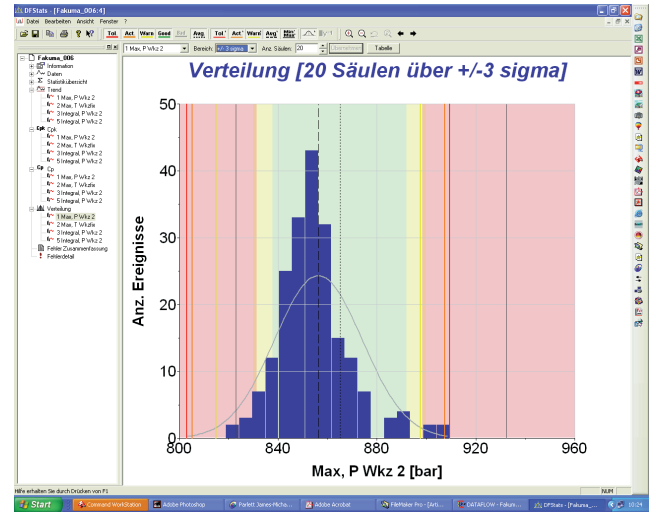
DFStats - [Fakuma_006:4]

Datei Bearbeiten Ansicht Fenster ?

Tol Act Warn Good Ref Avg Act Warn Avg

1 Max, P Wkz 2 Bereich: +/- 3 sigma Anz. Säulen: 20 Tabelle

Fakuma_006
Information
Daten
Statistikübersicht
Trend
1 Max, P Wkz 2
2 Max, T Wkzfe
3 Integral, P Wkz 2
5 Integral, P Wkz 2
Cpk
1 Max, P Wkz 2
2 Max, T Wkzfe
3 Integral, P Wkz 2
5 Integral, P Wkz 2
Cp
1 Max, P Wkz 2
2 Max, T Wkzfe
3 Integral, P Wkz 2
5 Integral, P Wkz 2
Verteilung
1 Max, P Wkz 2
2 Max, T Wkzfe
3 Integral, P Wkz 2
5 Integral, P Wkz 2
Fehler Zusammenfassung
Fehlerdetail

Verteilung [20 Säulen über +/-3 sigma]

Anz. Ereignisse

50
40
30
20
10
0

800 840 880 920 960

Max, P Wkz 2 [bar]

Hilfe erhalten Sie durch Drücken von F1

NUM

Start Command WorkStation Adobe Photoshop Parfett James-Micha... Adobe Acrobat FileMaker Pro - [Arti... DATAFLOW - Fakum... DFStats - [Fakuma_... 10:24